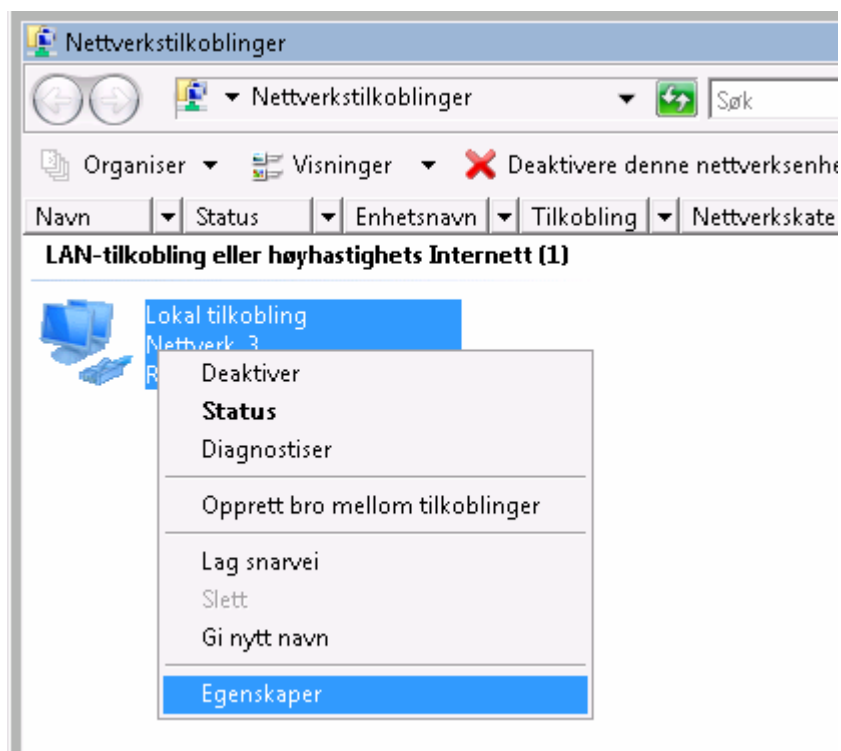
Nettverkstilkoblinger

Nettverkstilkoblinger

Søk

Organiser Visninger Deaktivere denne nettverksenhe

| Navn | Status | Enhetsnavn | Tilkobling | Nettverkskate |
|---|---|---|---|---|

LAN-tilkobling eller høyhastighets Internett (1)

Lokal tilkobling
Nettverk 3
R

Deaktiver
Status
Diagnostiser
Opprett bro mellom tilkoblinger
Lag snarvei
Slett
Gi nytt navn
Egenskaper